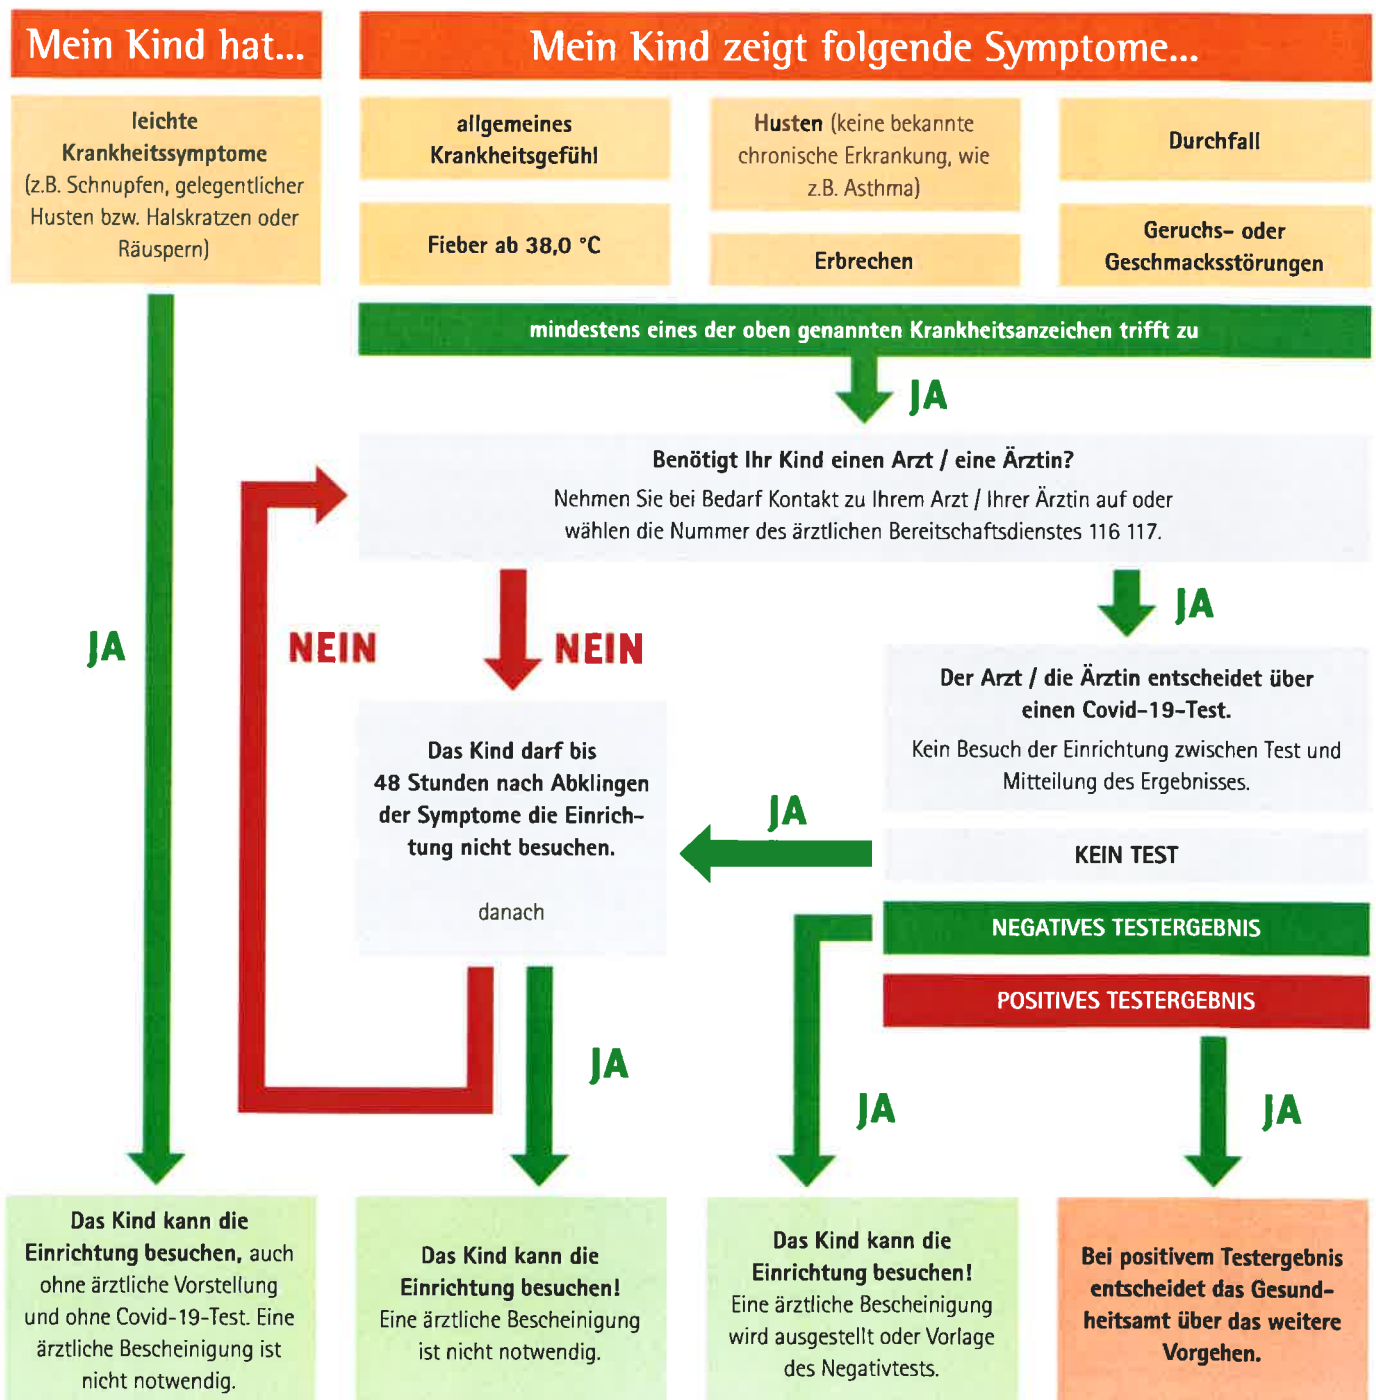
Mein Kind hat...

Mein Kind zeigt folgende Symptome...

leichte Krankheitssymptome (z.B. Schnupfen, gelegentlicher Husten bzw. Halskratzen oder Räuspern)

allgemeines Krankheitsgefühl

Husten (keine bekannte chronische Erkrankung, wie z.B. Asthma)

Durchfall

Fieber ab 38,0 °C

Erbrechen

Geruchs- oder Geschmacksstörungen

mindestens eines der oben genannten Krankheitsanzeichen trifft zu

JA

Benötigt Ihr Kind einen Arzt / eine Ärztin?

Nehmen Sie bei Bedarf Kontakt zu Ihrem Arzt / Ihrer Ärztin auf oder wählen die Nummer des ärztlichen Bereitschaftsdienstes 116 117.

JA

NEIN

NEIN

JA

Der Arzt / die Ärztin entscheidet über einen Covid-19-Test.

Kein Besuch der Einrichtung zwischen Test und Mitteilung des Ergebnisses.

Das Kind darf bis 48 Stunden nach Abklingen der Symptome die Einrichtung nicht besuchen.

danach

JA

KEIN TEST

NEGATIVES TESTERGEBNIS

POSITIVES TESTERGEBNIS

JA

JA

JA

Das Kind kann die Einrichtung besuchen, auch ohne ärztliche Vorstellung und ohne Covid-19-Test. Eine ärztliche Bescheinigung ist nicht notwendig.

Das Kind kann die Einrichtung besuchen! Eine ärztliche Bescheinigung ist nicht notwendig.

Das Kind kann die Einrichtung besuchen! Eine ärztliche Bescheinigung wird ausgestellt oder Vorlage des Negativtests.

Bei positivem Testergebnis entscheidet das Gesundheitsamt über das weitere Vorgehen.